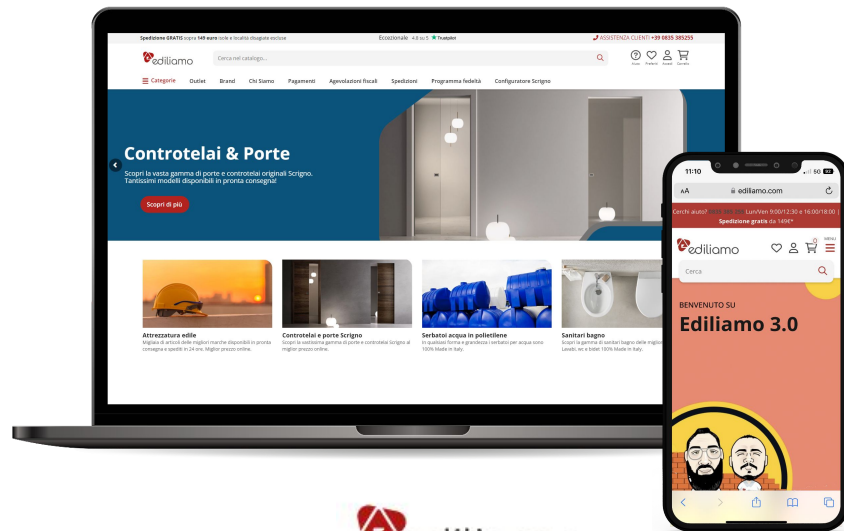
Spedizione GRATIS sopra 149 euro isole e località disagiate escluse
Eccezionale 4.8 su 5 ★ Trustpilot
ASSISTENZA CLIENTI +39 0835 385255

ediliamo
Cerca nel catalogo...
Aiuto Preferiti Accedi Carrello

☰ Categorie
Outlet
Brand
Chi Siamo
Pagamenti
Agevolazioni fiscali
Spedizioni
Programma fedeltà
Configuratore Scrigno

Controtelai & Porte
Scopri la vasta gamma di porte e controtelai originali Scrigno. Tantissimi modelli disponibili in pronta consegna!
Scopri di più

Attrezzatura edile
Migliaia di articoli delle migliori marche disponibili in pronta consegna e spediti in 24 ore. Miglior prezzo online.

Controtelai e porte Scrigno
Scopri la vastissima gamma di porte e controtelai Scrigno al miglior prezzo online.

Serbatoi acqua in polietilene
In qualsiasi forma e grandezza i serbatoi per acqua sono 100% Made in Italy.

Sanitari bagno
Scopri la gamma di sanitari bagno delle migliori marche. Lavabi, wc e bidet 100% Made in Italy.

11:10
5G
AA
edilliamo.com
Cerchi aiuto? Lun/Ven 9:00/12:30 e 16:00/18:00
Spedizione gratis da 149€*
ediliamo
MENU
Cerca
BENVENUTO SU
Ediliamo 3.0